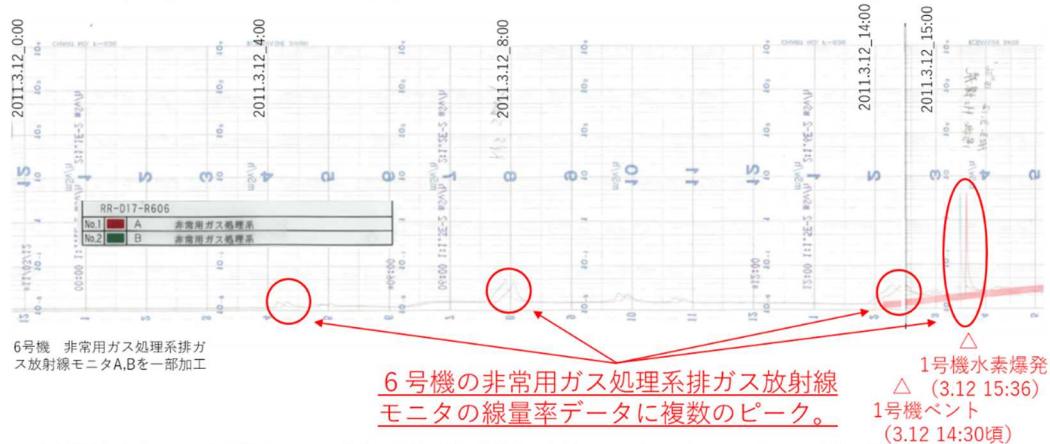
2011.3.12_0:00
2011.3.12_4:00
2011.3.12_8:00
2011.3.12_14:00
2011.3.12_15:00

15 1 2 3 4 5 6 7 8 9 10 11 12 1 2 3 4 5

| RR-D17-R606 | | |
|---|---|---|
| No.1 | A | 非常用ガス処理系 |
| No.2 | B | 非常用ガス処理系 |

6号機　非常用ガス処理系排ガス放射線モニタA,Bを一部加工

6号機の非常用ガス処理系排ガス放射線モニタの線量率データに複数のピーク。

△
1号機水素爆発
(3.12 15:36)

△
1号機ベント
(3.12 14:30頃)